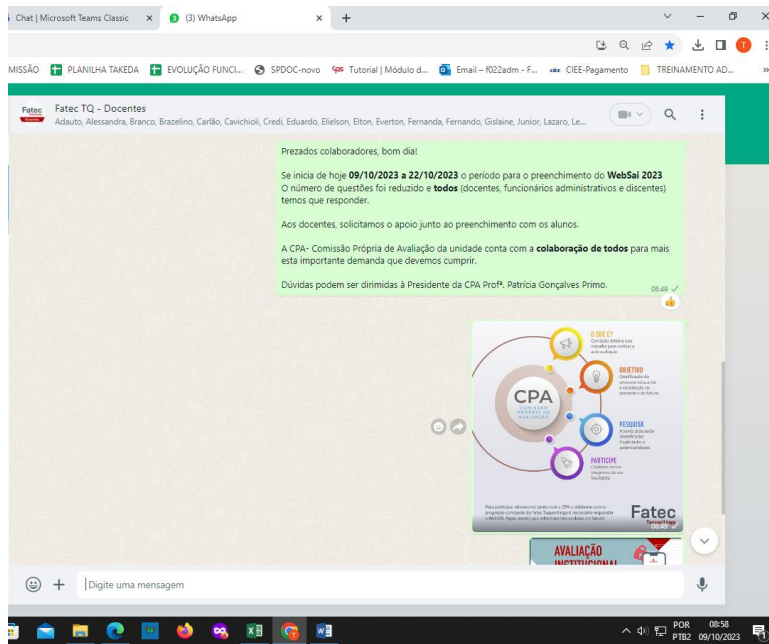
Chat | Microsoft Teams Classic ×
(3) WhatsApp ×
+

MISSÃO
PLANILHA TAKEDA
EVOLUÇÃO FUNCI...
SPDOC-novo
Tutorial | Módulo d...
Email – f022adm - F...
CIEE-Pagamento
TREINAMENTO AD...

Fatec TQ - Docentes
Adauto, Alessandra, Branco, Brazelino, Carlão, Cavichioli, Credi, Eduardo, Elielson, Elton, Everton, Fernanda, Fernando, Gislaine, Junior, Lazaro, Le...

Prezados colaboradores, bom dia!

Se inicia de hoje **09/10/2023 a 22/10/2023** o período para o preenchimento do **WebSai 2023**
O número de questões foi reduzido e **todos** (docentes, funcionários administrativos e discentes) temos que responder.

Aos docentes, solicitamos o apoio junto ao preenchimento com os alunos.

A CPA- Comissão Própria de Avaliação da unidade conta com a **colaboração de todos** para mais esta importante demanda que devemos cumprir.

Dúvidas podem ser dirimidas à Presidente da CPA Profª. Patrícia Gonçalves Primo.

08:49

O QUE É?
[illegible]
OBJETIVO
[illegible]
CPA
COMISSÃO PRÓPRIA DE AVALIAÇÃO
PESQUISA
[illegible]
PARTICIPE
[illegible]
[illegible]
Fatec
08:49

AVALIAÇÃO
INSTITUCIONAL

Digite uma mensagem

POR
PTB2
08:58
09/10/2023